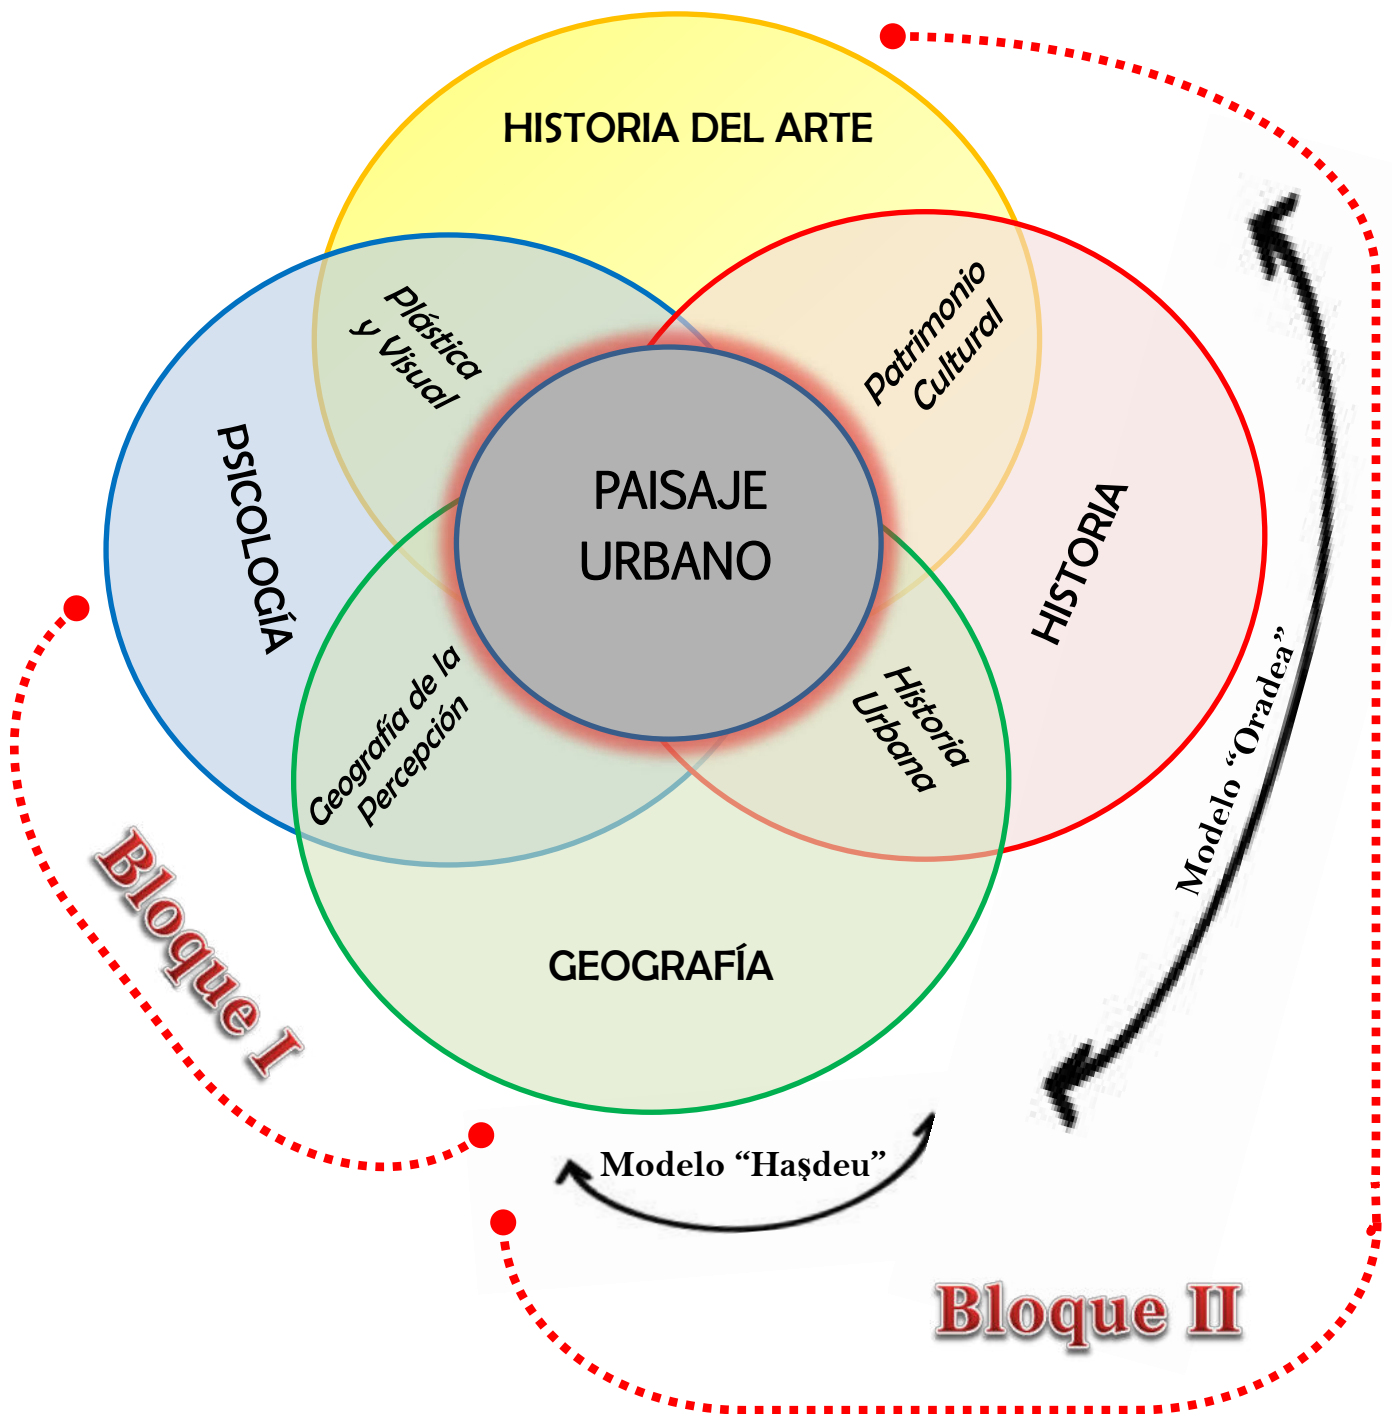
HISTORIA DEL ARTE

Plástica y Visual

Patrimonio Cultural

PSICOLOGÍA

PAISAJE URBANO

HISTORIA

Geografía de la Percepción

Historia Urbana

Modelo "Oradea"

GEOGRAFÍA

Bloque I

Modelo "Haşdeu"

Bloque II